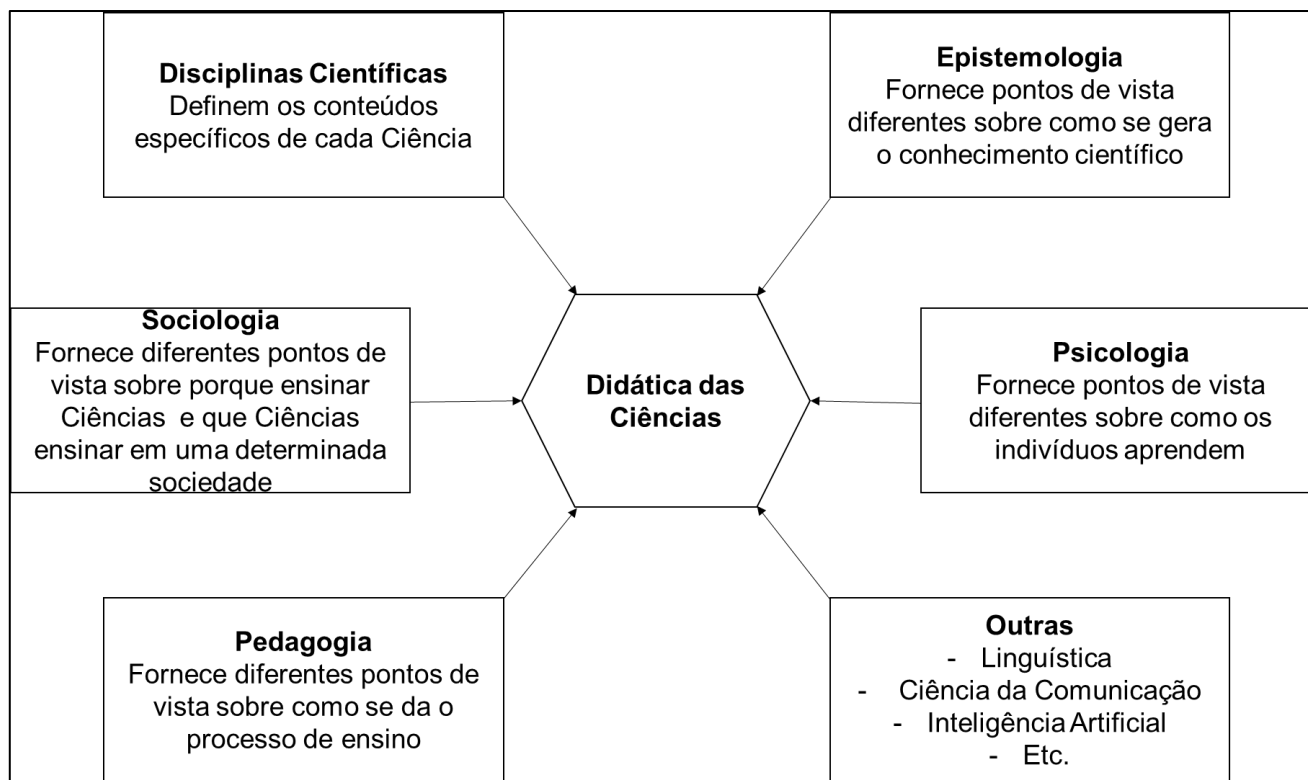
**Disciplinas Científicas**
Definem os conteúdos específicos de cada Ciência

**Epistemologia**
Fornece pontos de vista diferentes sobre como se gera o conhecimento científico

**Sociologia**
Fornece diferentes pontos de vista sobre porque ensinar Ciências e que Ciências ensinar em uma determinada sociedade

**Didática das Ciências**

**Psicologia**
Fornece pontos de vista diferentes sobre como os indivíduos aprendem

**Pedagogia**
Fornece diferentes pontos de vista sobre como se da o processo de ensino

**Outras**
- Linguística
- Ciência da Comunicação
- Inteligência Artificial
- Etc.